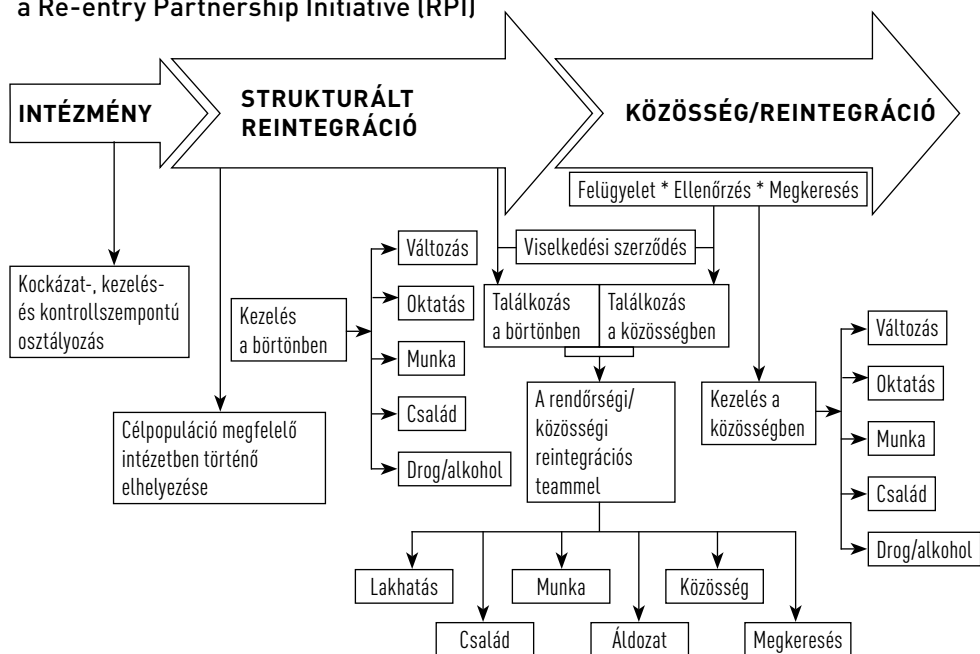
a Re-entry Partnership Initiative (RPI)

INTÉZMÉNY

STRUKTURÁLT REINTEGRÁCIÓ

KÖZÖSSÉG/REINTEGRÁCIÓ

Felügyelet * Ellenőrzés * Megkeresés

Kockázat-, kezelés- és kontrollszempontú osztályozás

Viselkedési szerződés

Változás

Oktatás

Munka

Család

Drog/alkohol

Kezelés a börtönben

Találkozás a börtönben

Találkozás a közösségben

Célpopuláció megfelelő intézetben történő elhelyezése

A rendőrségi/ közösségi reintegrációs teammel

Kezelés a közösségben

Változás

Oktatás

Munka

Család

Drog/alkohol

Lakhatás

Munka

Közösség

Család

Áldozat

Megkeresés